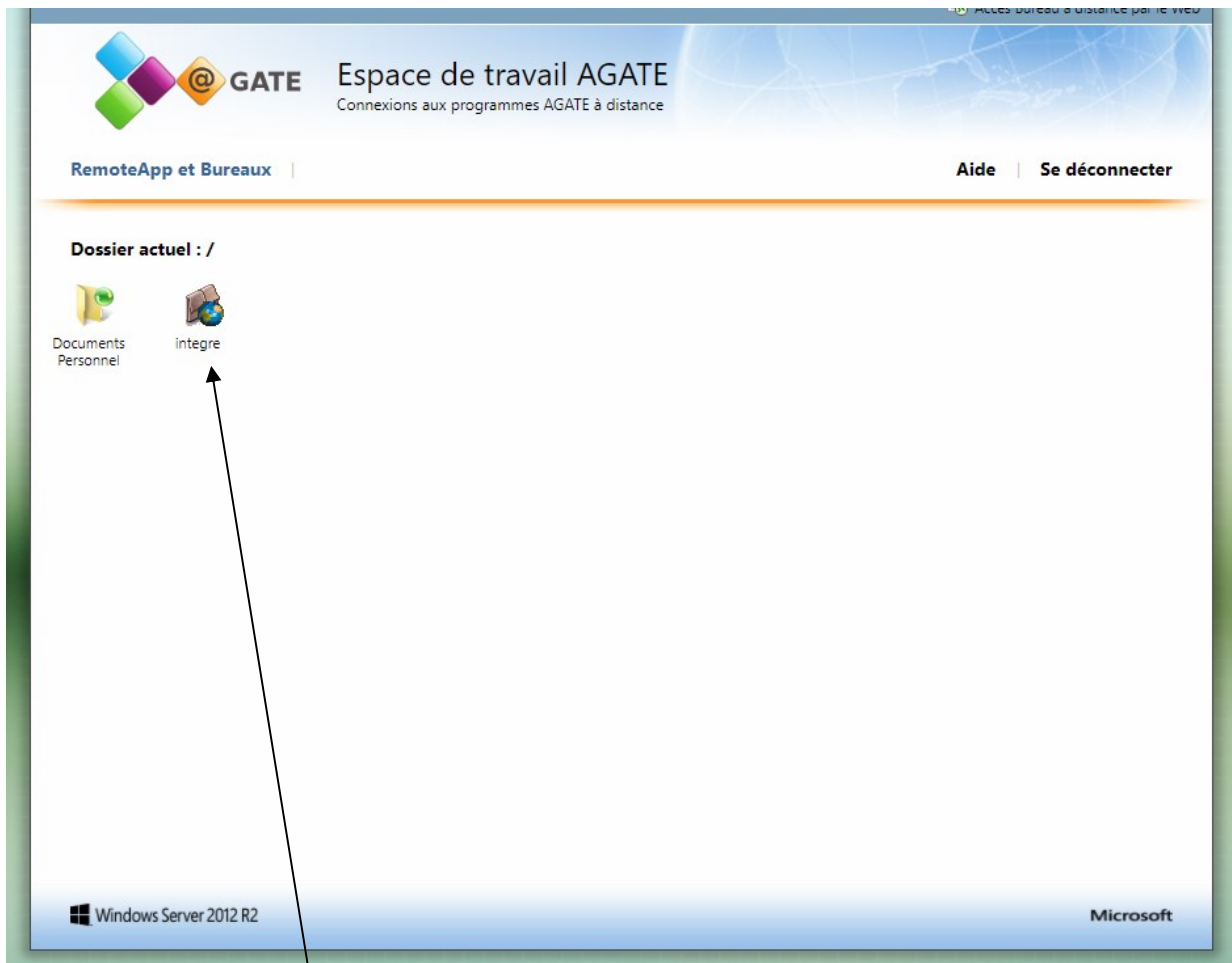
Accès bureau à distance par le Web

@GATE

Espace de travail AGATE
Connexions aux programmes AGATE à distance

RemoteApp et Bureaux

Aide | Se déconnecter

Dossier actuel : /

Documents Personnel

integre

Windows Server 2012 R2

Microsoft